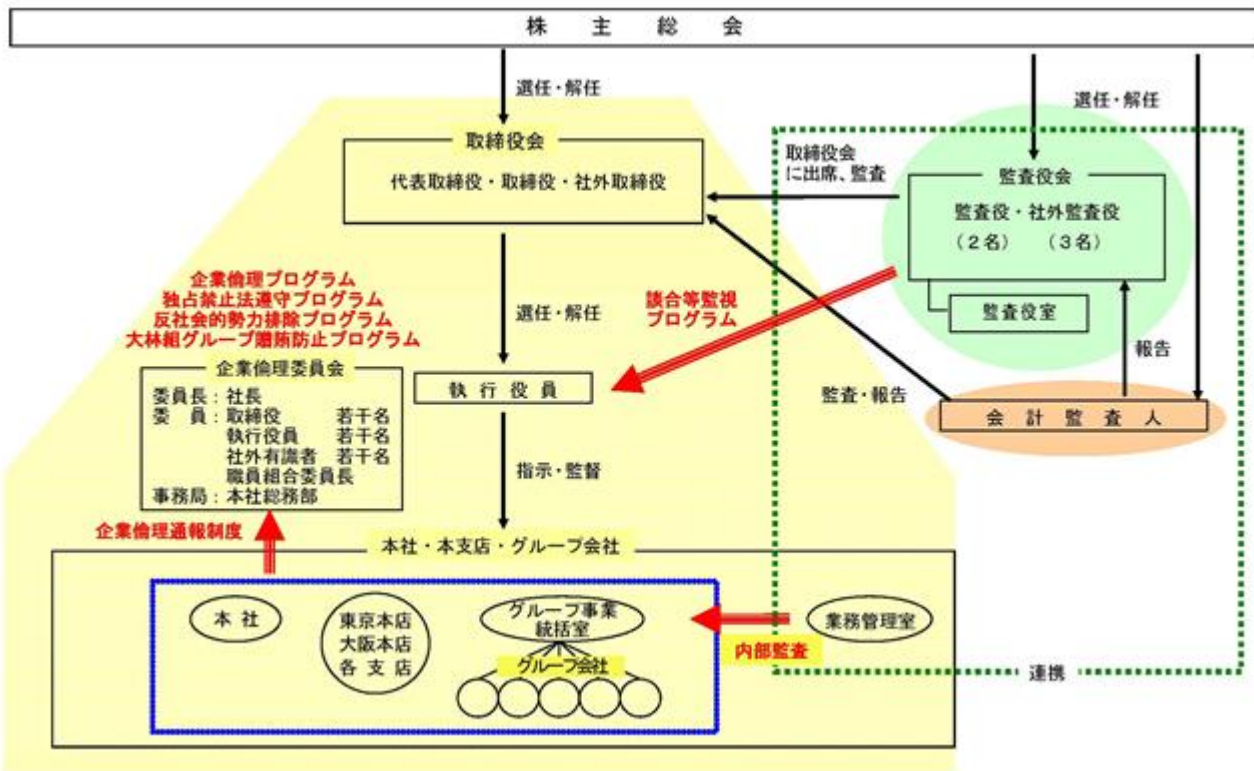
株　主　総　会

選任・解任

選任・解任

取締役会

代表取締役・取締役・社外取締役

取締役会に出席、監査

監査役会

監査役・社外監査役
（２名）　（３名）

監査役室

報告

企業倫理プログラム
独占禁止法遵守プログラム
反社会的勢力排除プログラム
大林組グループ贈賄防止プログラム

選任・解任

談合等監視プログラム

企業倫理委員会

委員長：社長
委　員：取締役　若干名
執行役員　若干名
社外有識者　若干名
職員組合委員長
事務局：本社総務部

執 行 役 員

監査・報告

会　計　監　査　人

指示・監督

企業倫理通報制度

本社・本支店・グループ会社

本 社

東京本店
大阪本店
各 支 店

グループ事業統括室

グループ会社

業務管理室

内部監査

連携